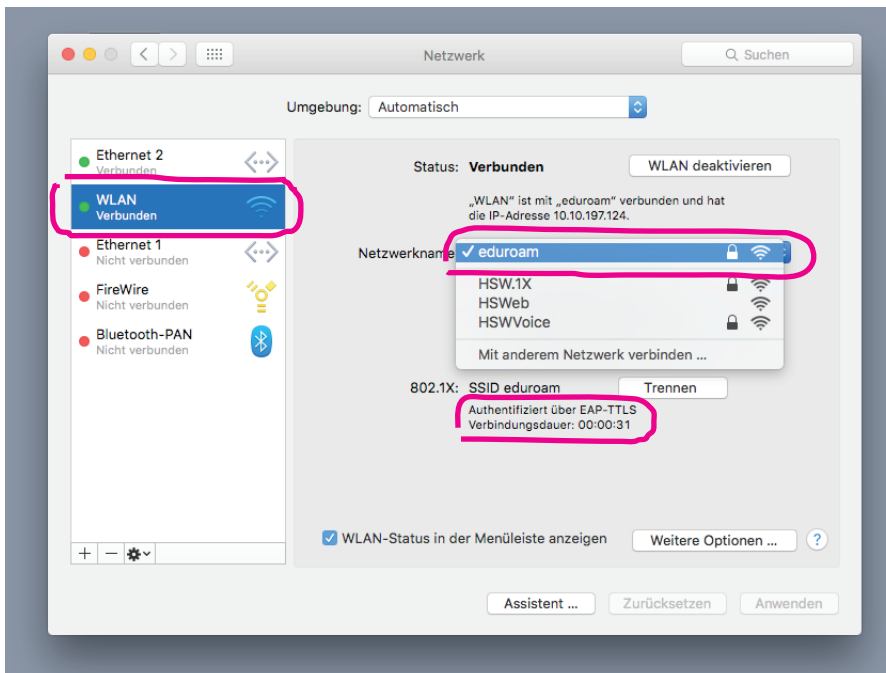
Netzwerk

Suchen

Umgebung: Automatisch

Ethernet 2
Verbunden

WLAN
Verbunden

Ethernet 1
Nicht verbunden

FireWire
Nicht verbunden

Bluetooth-PAN
Nicht verbunden

Status: Verbunden

WLAN deaktivieren

„WLAN“ ist mit „eduroam“ verbunden und hat die IP-Adresse 10.10.197.124.

Netzwerkname

✓ eduroam

HSW.1X
HSWeb
HSWVoice

Mit anderem Netzwerk verbinden ...

802.1X: SSID eduroam

Trennen

Authentifiziert über EAP-TTLS
Verbindungsdauer: 00:00:31

WLAN-Status in der Menüleiste anzeigen

Weitere Optionen ...

?

+ —

Assistent ...

Zurücksetzen

Anwenden